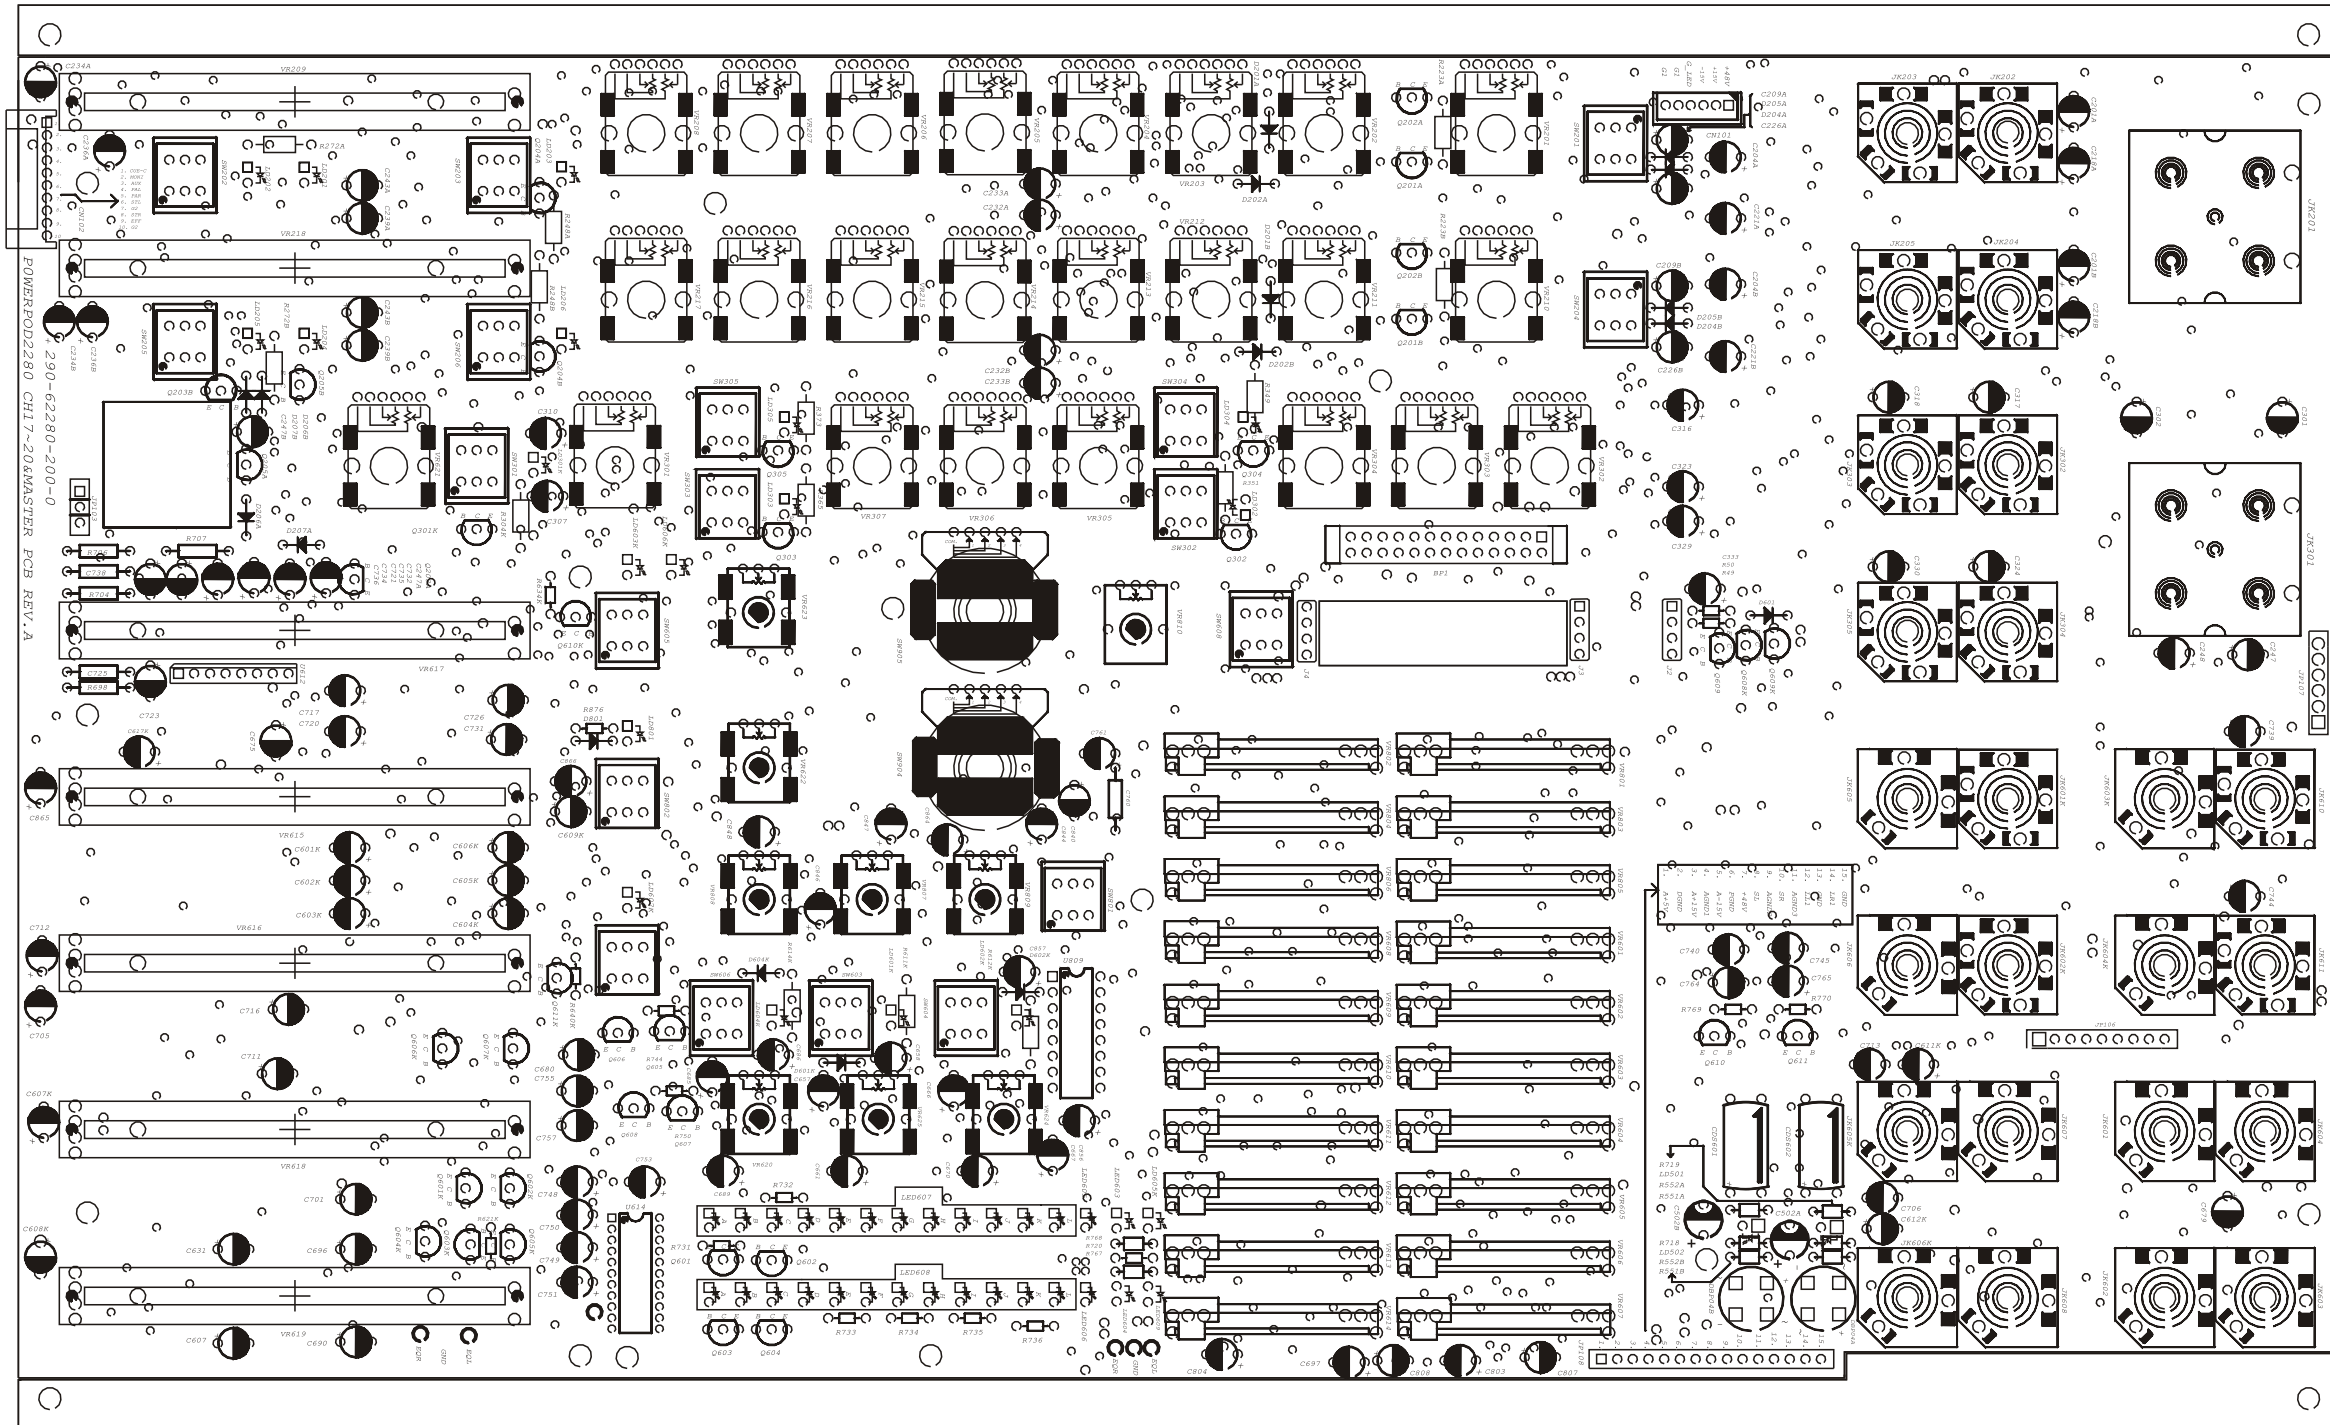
POWERPOD2280 CH17-20&MASTER PCB REV.A
290-62280-200-0

C234A
VR209
VR218
SW202
SW203
SW205
SW206
R272A
R272B
C243A
C229A
C243B
C229B
C234B
C236B
Q203B
Q204B
LD206
R248B
R248A
D207A
R707
R706
C738
R704
VR617
C725
R698
C723
C627K
C717
C720
C726
C731
C865
VR615
C601K
C602K
C603K
C606K
C605K
C604K
C712
VR616
C716
C705
C711
Q606K
Q607K
C607K
VR618
C701
C608K
C631
C696
C607
VR619
C690
EQR
GND
EQL
VR208
VR207
VR206
VR205
VR204
VR203
VR202
VR201
C233A
C232A
D202A
Q202A
Q201A
R223A
VR212
VR211
VR210
D202B
Q202B
Q201B
R223B
C232B
C233B
C310
C307
VR301
VR302
VR303
VR304
VR305
VR306
VR307
SW301
SW302
SW303
SW304
SW305
Q301K
Q302
Q303
Q304
Q305
R351
LD304
VR623
VR622
SW805
SW804
VR810
SW808
BP1
J4
J3
J2
SW605
Q610K
R876
D801
SW802
C609K
C666
C741
C700
SW604
SW603
LED607
LED608
VR620
R732
R731
Q601
Q602
Q603
Q604
R733
R734
R735
R736
LED606
U614
C753
C748
C750
C749
C751
C757
C755
C680
Q608
Q606
R744
Q605
R750
Q607
C804
C697
C808
C803
C807
VR801
VR802
VR803
VR804
VR805
VR806
VR807
VR808
VR809
VR810
VR811
VR812
VR813
VR814
SW201
SW204
CN101
C209A
D205A
D204A
C226A
C204A
C221A
C209B
C204B
D205B
D204B
C221B
C226B
C316
C323
C329
C333
D601
Q609
Q608K
Q609K
JK203
JK202
JK201
JK205
JK204
JK303
JK302
JK301
JK305
JK304
C302
C301
C248
C247
JP107
JK605
JK601K
JK603K
JK610
C739
C744
JK604
JK602K
JK604K
JK611
C740
C745
C765
C764
R769
R770
Q610
Q611
JP106
C713
C611K
JK605K
JK607
JK601
JK606
C706
C612K
C679
JK606K
JK608
JK602
JK612
CDS601
CDS602
R719
LD501
R552A
R551A
C502A
R718
LD502
R552B
R551B
C502B
JP108
1. GND
2. LR1
3. AGND
4. SR
5. SL
6. +48V
7. FGND
8. A-15V
9. A+15V
10. DGND
11. A-5V
+48V
+15V
-15V
G_LED
G1
1.
2.
3.
4.
5.
6.
7.
8.
9.
10.
11.
12.
13.
14.
15.
E C B